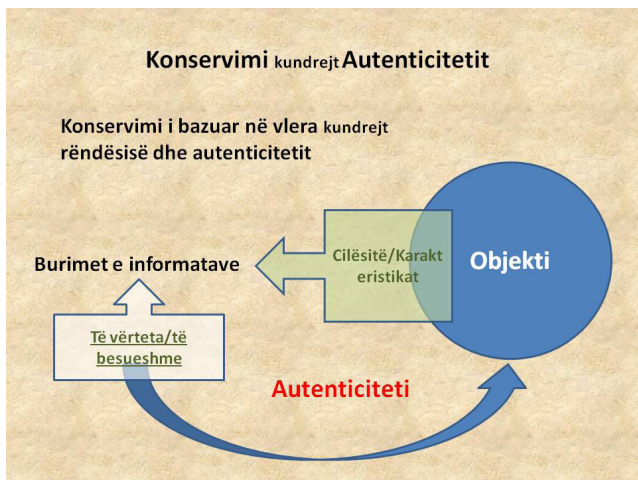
Konservimi kundrejt Autenticitetit

Konservimi i bazuar në vlera kundrejt rëndësisë dhe autenticitetit

Burimet e informatave

Cilësitë/Karakteristikat

Objekti

Të vërteta/të besueshme

Autenticiteti